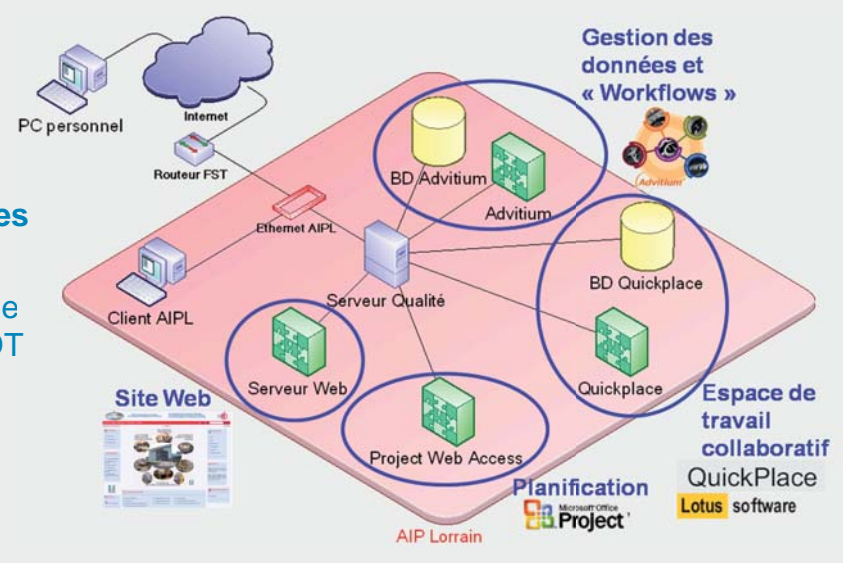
Gestion des données et « Workflows »

PC personnel

Internet

Routeur FST

es

e

DT

Ethernet AIPL

BD Advitium

Advitium

Advitium

BD Quickplace

Client AIPL

Serveur Qualité

Serveur Web

Quickplace

Site Web

Espace de travail collaboratif

Project Web Access

QuickPlace

Lotus software

Planification

Microsoft Office Project

AIP Lorrain